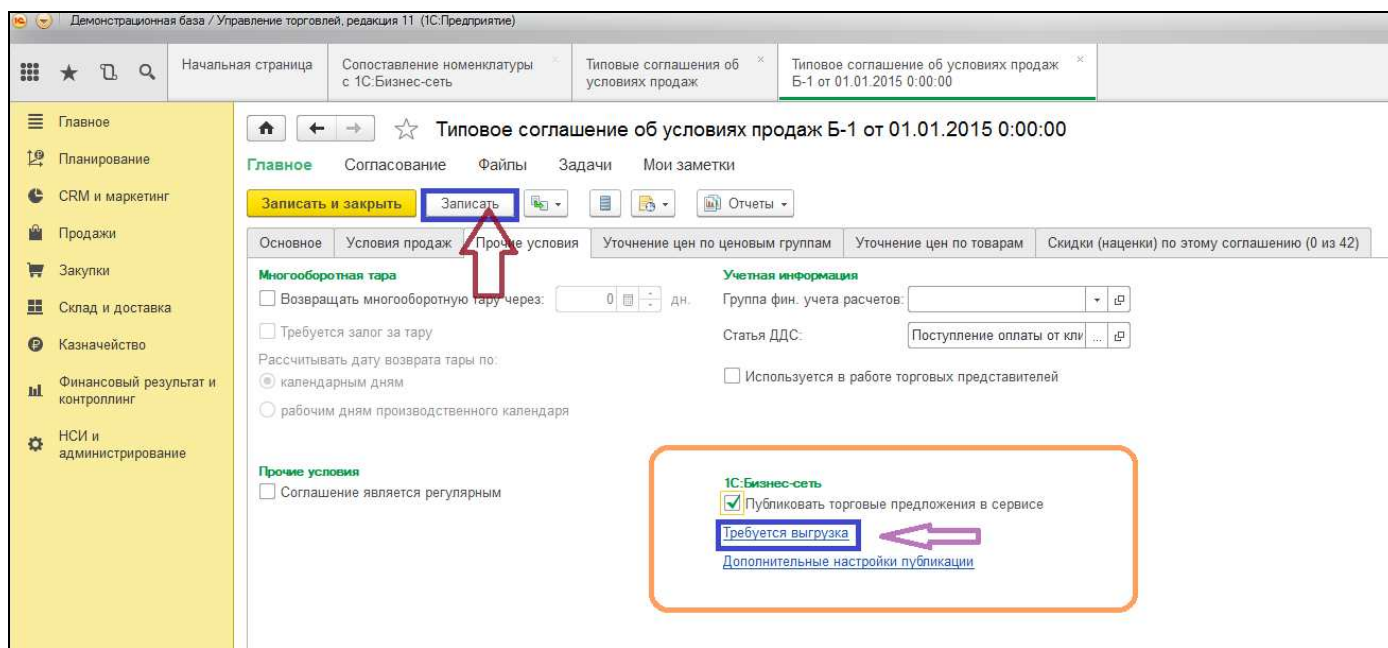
Демонстрационная база / Управление торговлей, редакция 11 (1С:Предприятие)

Начальная страница | Сопоставление номенклатуры с 1С:Бизнес-сеть | Типовые соглашения об условиях продаж | Типовое соглашение об условиях продаж Б-1 от 01.01.2015 0:00:00

Главное
Планирование
CRM и маркетинг
Продажи
Закупки
Склад и доставка
Казначейство
Финансовый результат и контроллинг
НСИ и администрирование

Типовое соглашение об условиях продаж Б-1 от 01.01.2015 0:00:00

Главное Согласование Файлы Задачи Мои заметки

Записать и закрыть | Записать | Отчеты

Основное | Условия продаж | Прочие условия | Уточнение цен по ценовым группам | Уточнение цен по товарам | Скидки (наценки) по этому соглашению (0 из 42)

Многооборотная тара
Возвращать многооборотную тару через: 0 дн.
Требуется залог за тару
Рассчитывать дату возврата тары по:
календарным дням
рабочим дням производственного календаря

Учетная информация
Группа фин. учета расчетов:
Статья ДДС: Поступление оплаты от кли
Используется в работе торговых представителей

Прочие условия
Соглашение является регулярным

1С:Бизнес-сеть
Публиковать торговые предложения в сервисе
Требуется выгрузка
Дополнительные настройки публикации